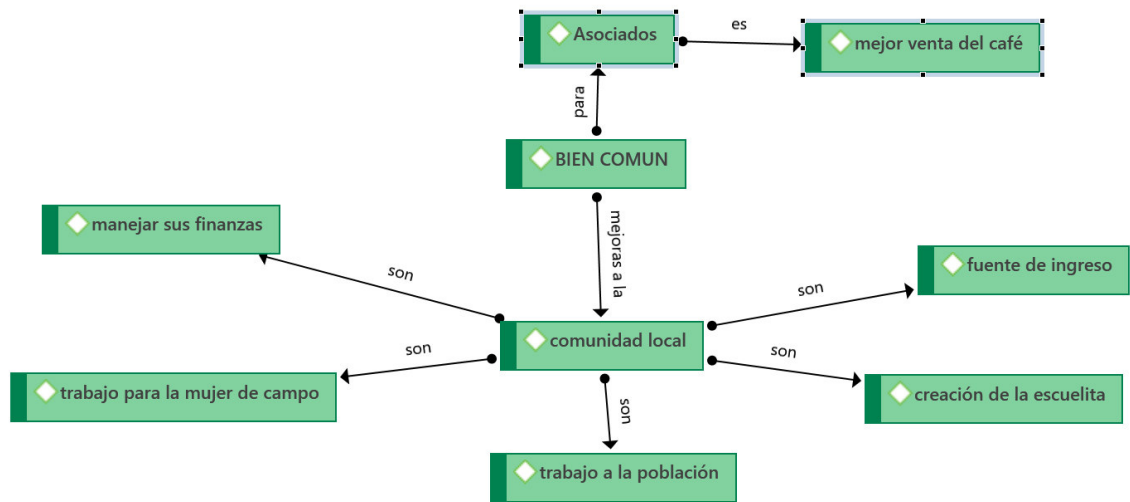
Asociados

es

mejor venta del café

para

BIEN COMUN

mejoras a la

manejar sus finanzas

son

fuente de ingreso

son

comunidad local

son

son

trabajo para la mujer de campo

creación de la escuelita

son

trabajo a la población